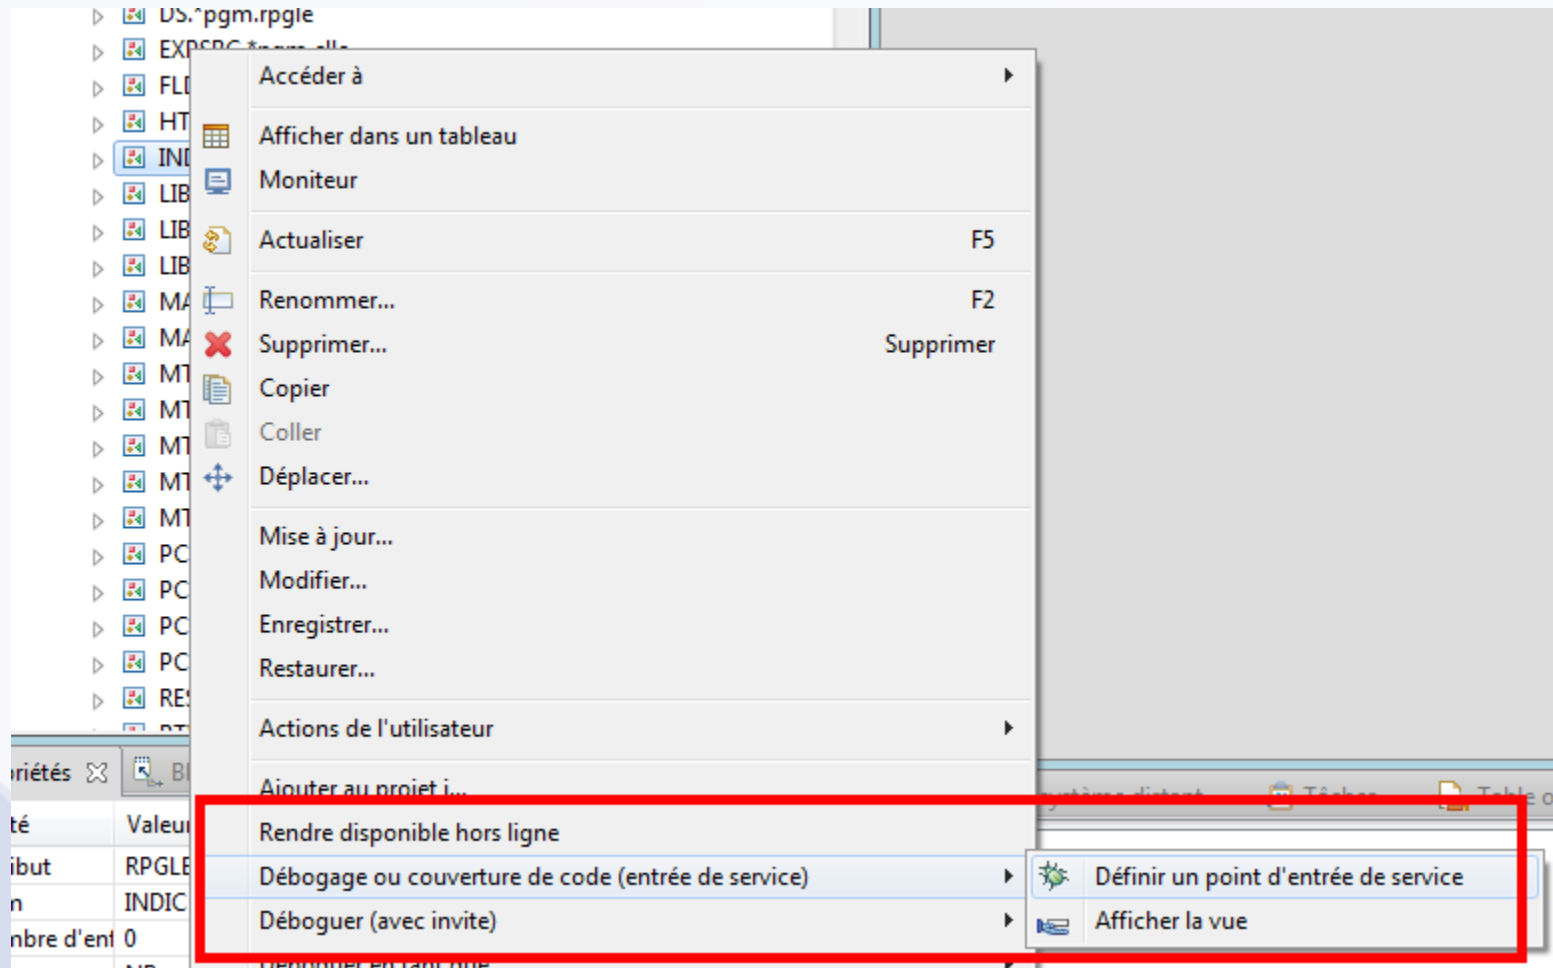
DS.*pgm.rpgle
EXPSRC *pgm.sqlle
FLI
HT
INI
LIB
LIB
LIB
MA
MA
MT
MT
MT
MT
MT
PC
PC
PC
PC
RES

Accéder à
Afficher dans un tableau
Moniteur
Actualiser F5
Renommer... F2
Supprimer... Supprimer
Copier
Coller
Déplacer...
Mise à jour...
Modifier...
Enregistrer...
Restaurer...
Actions de l'utilisateur
Ajouter au projet i...
Rendre disponible hors ligne
Débogage ou couverture de code (entrée de service)
Déboguer (avec invite)
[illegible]

Définir un point d'entrée de service
Afficher la vue

priétés
té | Valeur
ibut | RPGLE
n | INDIC
nbre d'ent | 0

Système distant
Tâches
Table o